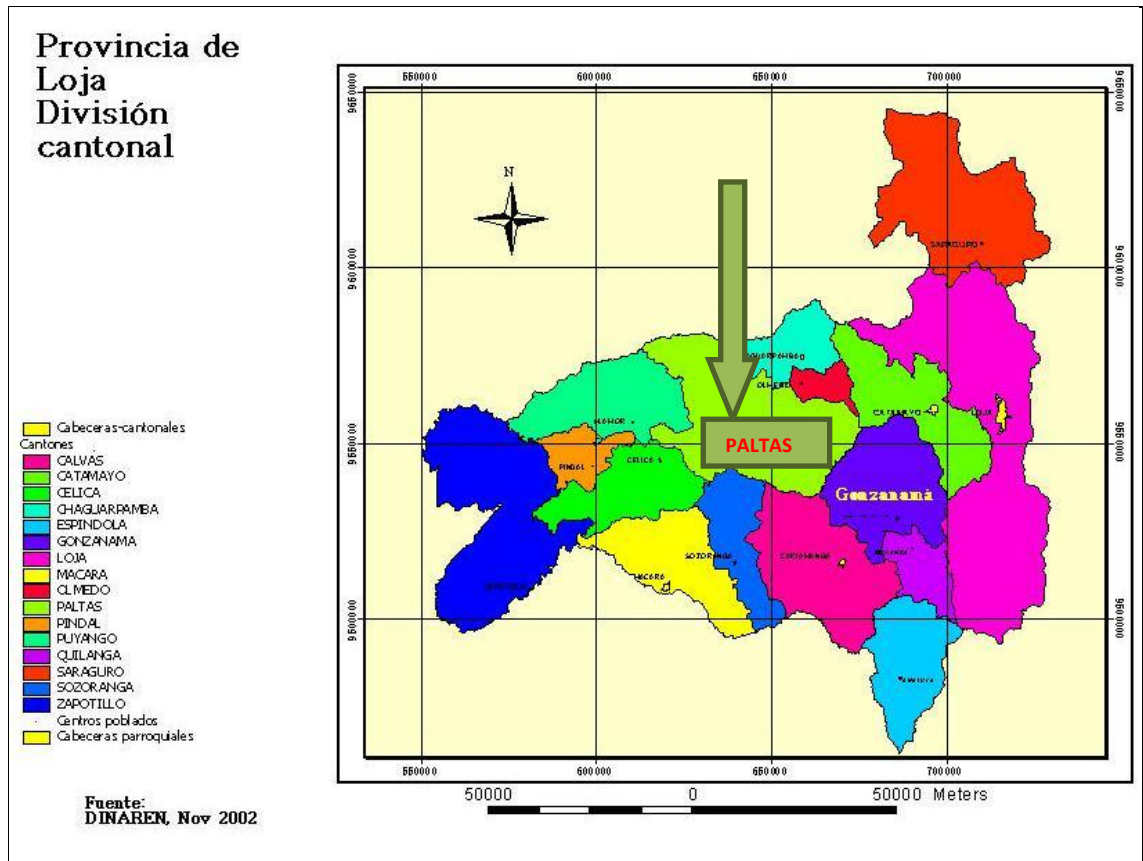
Provincia de Loja División cantonal

550000 600000 650000 700000

9650000 9600000 9550000 9500000

N

PALTAS

Gonzanamá

SARAGURO

CHAGUARPAMBA

OLMEDO

CATAMAYO

LOJA

ALAMOR

PINDAL

CELICA

SOZORANGA

MACARÁ

ZAPOTILLO

CARIAMANGA

QUILANGA

AMALUZA

Cabeceras-cantonales
Cantones
CALVAS
CATAMAYO
CELICA
CHAGUARPAMBA
ESPINDOLA
GONZANAMA
LOJA
MACARA
OLMEDO
PALTAS
PINDAL
PUYANGO
QUILANGA
SARAGURO
SOZORANGA
ZAPOTILLO
Centros poblados
Cabeceras parroquiales

550000 600000 650000 700000

50000 0 50000 Meters

Fuente:
DINAREN, Nov 2002